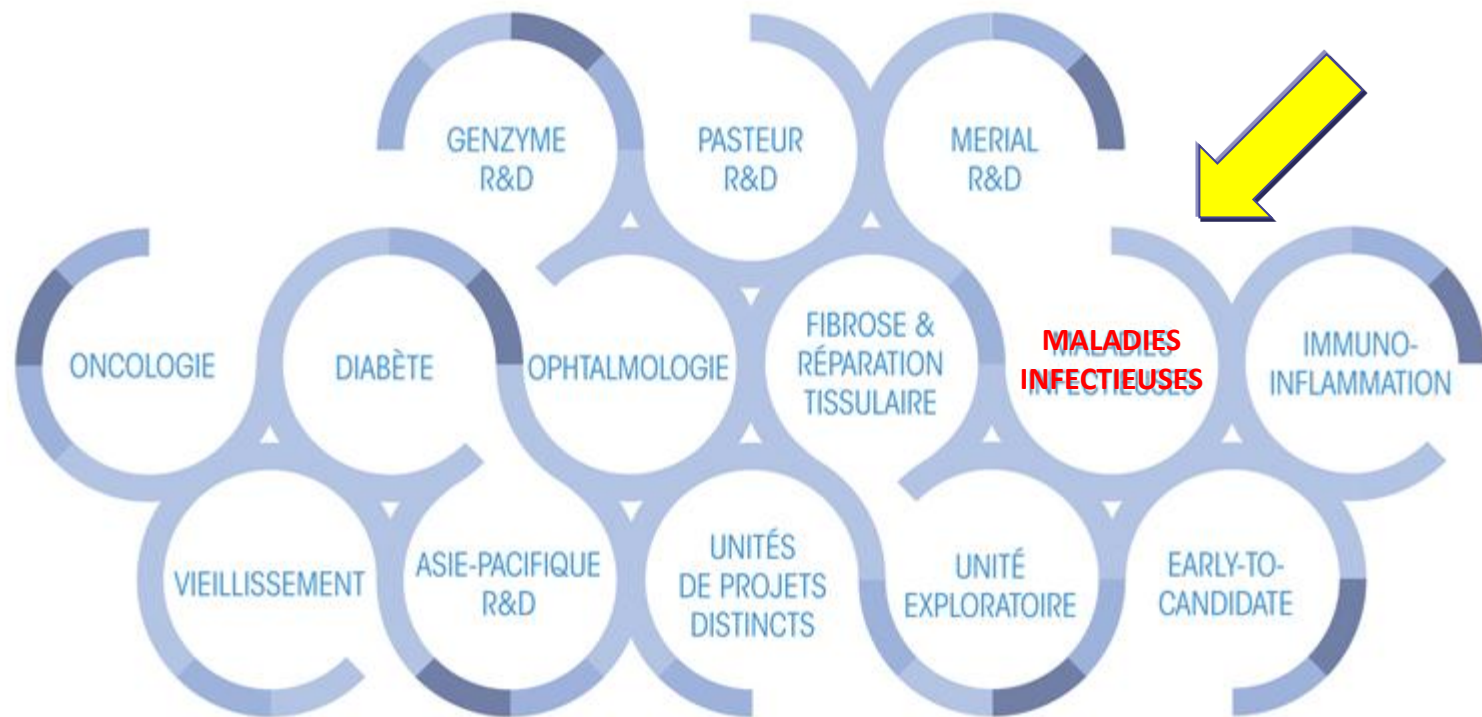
GENZYME R&D

PASTEUR R&D

MERIAL R&D

ONCOLOGIE

DIABÈTE

OPHTALMOLOGIE

FIBROSE & RÉPARATION TISSULAIRE

MALADIES INFECTIEUSES

IMMUNO-INFLAMMATION

VIEILLISSEMENT

ASIE-PACIFIQUE R&D

UNITÉS DE PROJETS DISTINCTS

UNITÉ EXPLORATOIRE

EARLY-TO-CANDIDATE